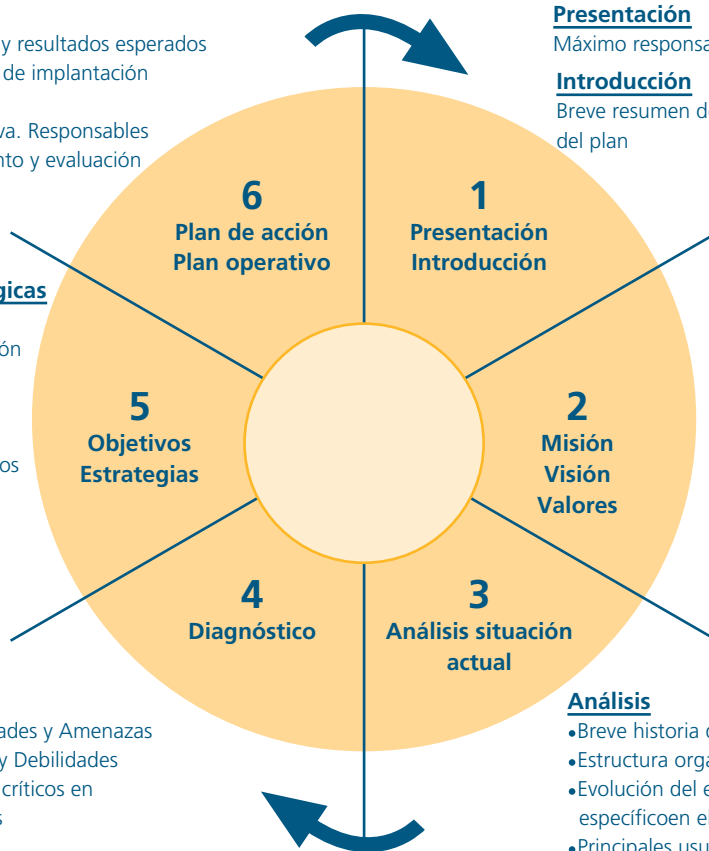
y resultados esperados
de implantación

va. Responsables
nto y evaluación

gicas

ón

os

Presentación
Máximo responsa

Introducción
Breve resumen d
del plan

6
Plan de acción
Plan operativo

1
Presentación
Introducción

5
Objetivos
Estrategias

2
Misión
Visión
Valores

4
Diagnóstico

3
Análisis situación actual

ades y Amenazas
y Debilidades
críticos en
s

Análisis
•Breve historia d
•Estructura orga
•Evolución del e
específicoen el
•Principales usu